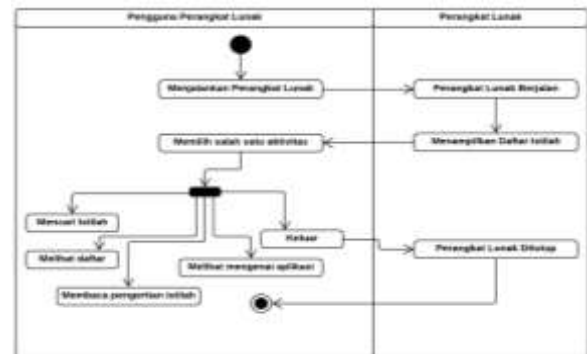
Pengguna Perangkat Lunak

Perangkat Lunak

Menjalankan Perangkat Lunak

Perangkat Lunak Berjalan

Menampilkan Daftar Istilah

Memilih salah satu aktivitas

Mencari Istilah

Melihat daftar

Membaca pengertian istilah

Melihat mengenai aplikasi

Keluar

Perangkat Lunak Ditutup